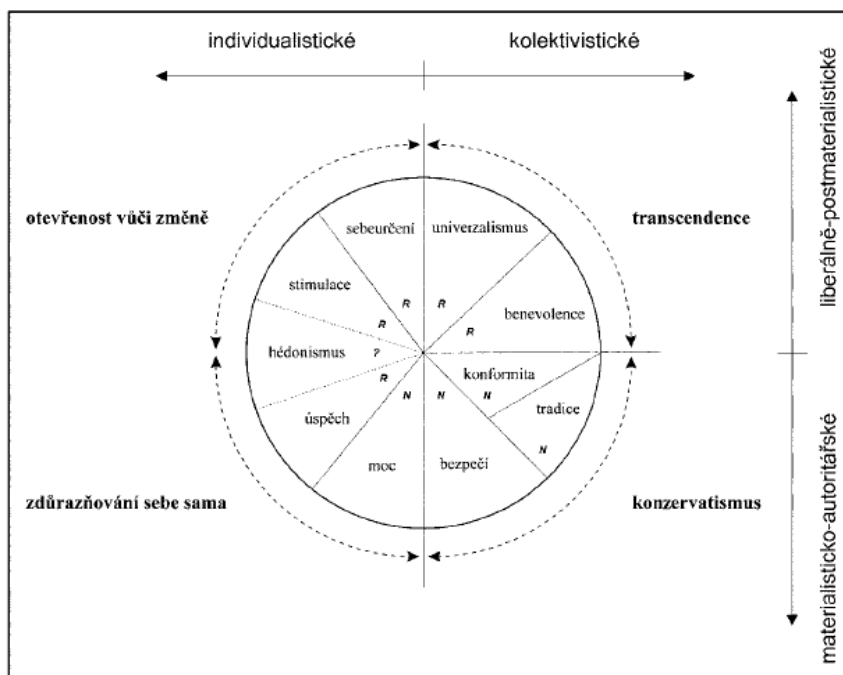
individualistické

kolektivistické

liberálně-postmaterialistické

materialisticko-autoritářské

otevřenost vůči změně

transcendence

zdůrazňování sebe sama

konzervatismus

sebeurčení

univerzalismus

stimulace

benevolence

hédonismus

konformita

tradice

úspěch

moc

bezpečí

R

R

R

R

R

?

N

N

N

N